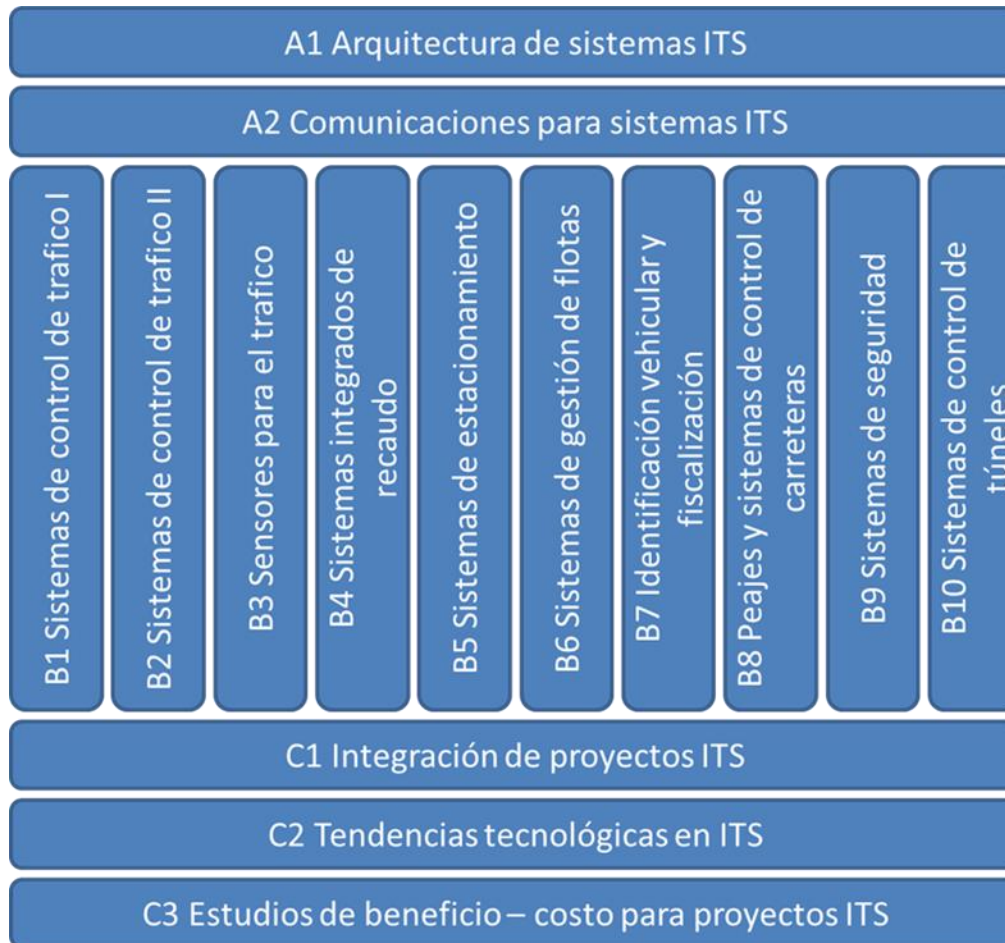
A1 Arquitectura de sistemas ITS

A2 Comunicaciones para sistemas ITS

B1 Sistemas de control de trafico I

B2 Sistemas de control de trafico II

B3 Sensores para el trafico

B4 Sistemas integrados de recaudo

B5 Sistemas de estacionamiento

B6 Sistemas de gestión de flotas

B7 Identificación vehicular y fiscalización

B8 Peajes y sistemas de control de carreteras

B9 Sistemas de seguridad

B10 Sistemas de control de túneles

C1 Integración de proyectos ITS

C2 Tendencias tecnológicas en ITS

C3 Estudios de beneficio – costo para proyectos ITS